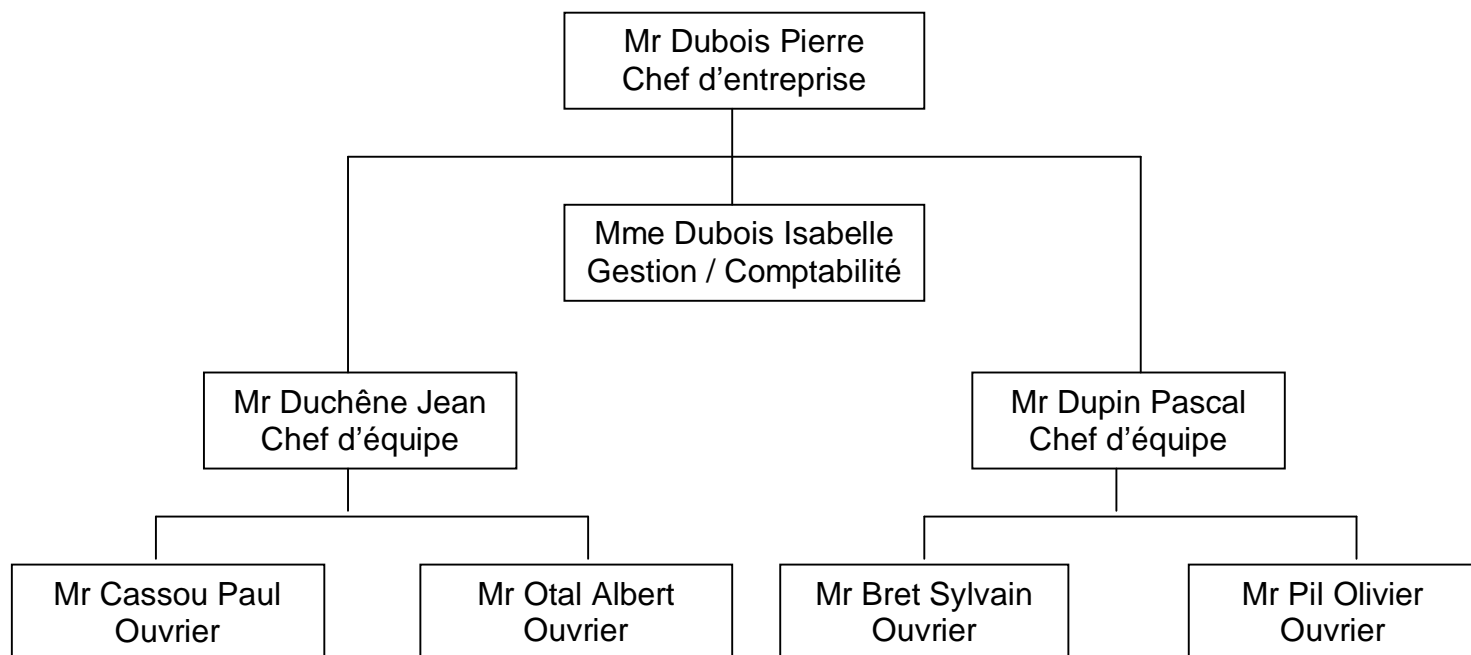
Mr Dubois Pierre
Chef d’entreprise

Mme Dubois Isabelle
Gestion / Comptabilité

Mr Duchêne Jean
Chef d’équipe

Mr Dupin Pascal
Chef d’équipe

Mr Cassou Paul
Ouvrier

Mr Otal Albert
Ouvrier

Mr Bret Sylvain
Ouvrier

Mr Pil Olivier
Ouvrier